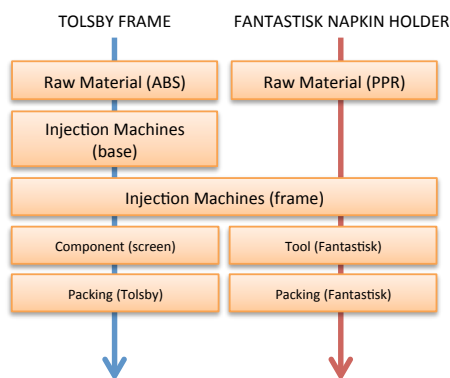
TOLSBY FRAME

FANTASTISK NAPKIN HOLDER

Raw Material (ABS)

Raw Material (PPR)

Injection Machines (base)

Injection Machines (frame)

Component (screen)

Tool (Fantastisk)

Packing (Tolsby)

Packing (Fantastisk)